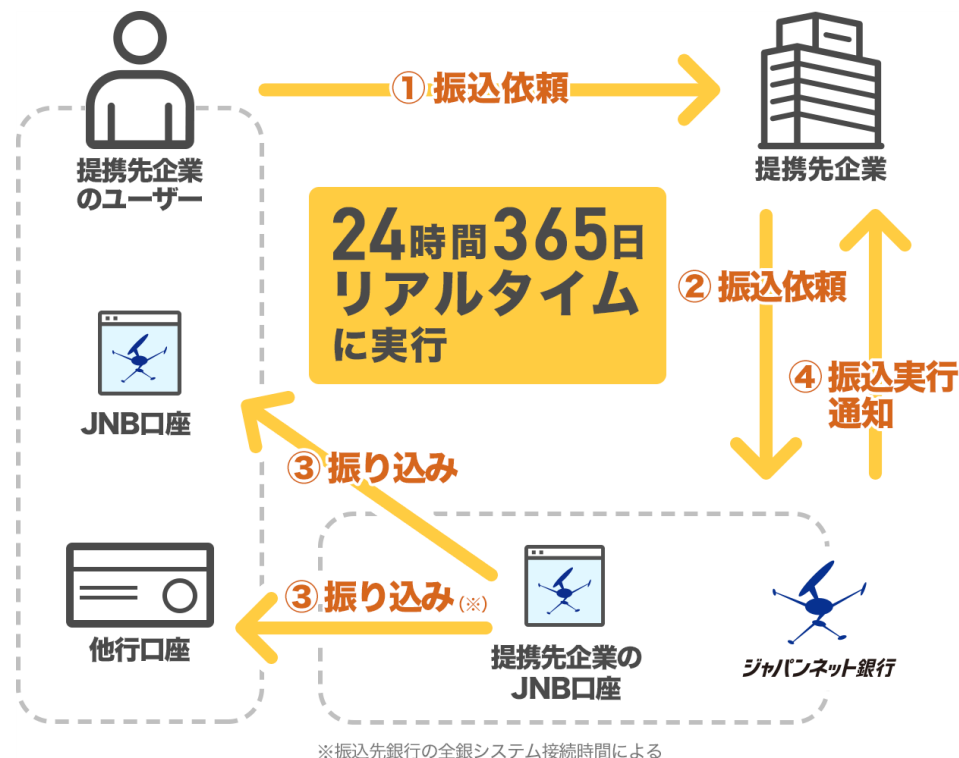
① 振込依頼

提携先企業のユーザー

提携先企業

24時間365日 リアルタイム に実行

② 振込依頼

④ 振込実行通知

JNB口座

③ 振り込み

③ 振り込み(※)

他行口座

提携先企業の JNB口座

ジャパンネット銀行

※振込先銀行の全銀システム接続時間による